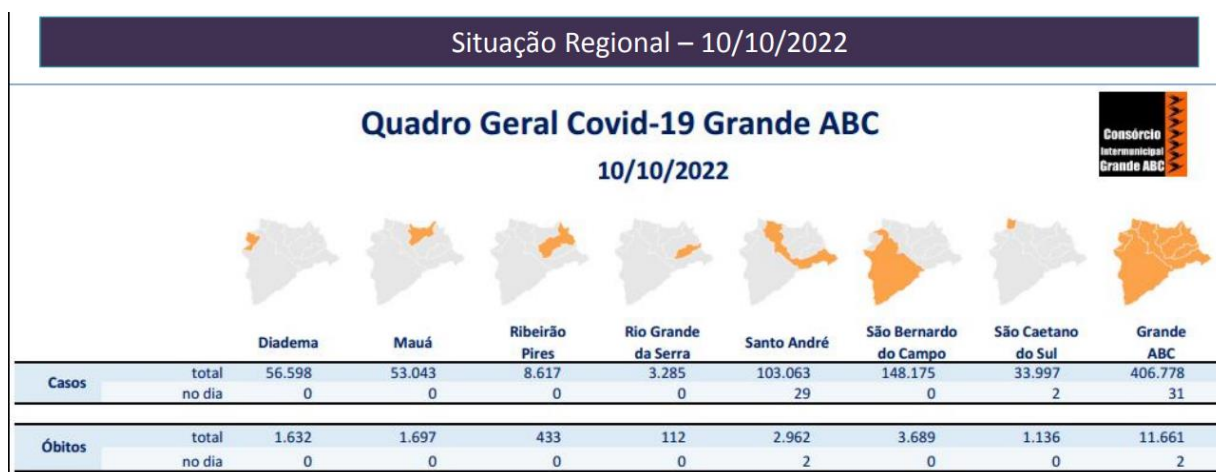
Situação Regional – 10/10/2022

Quadro Geral Covid-19 Grande ABC

10/10/2022

Consórcio Intermunicipal Grande ABC

| | | Diadema | Mauá | Ribeirão Pires | Rio Grande da Serra | Santo André | São Bernardo do Campo | São Caetano do Sul | Grande ABC |
|---|---|---|---|---|---|---|---|---|---|
| Casos | total | 56.598 | 53.043 | 8.617 | 3.285 | 103.063 | 148.175 | 33.997 | 406.778 |
| | no dia | 0 | 0 | 0 | 0 | 29 | 0 | 2 | 31 |
| Óbitos | total | 1.632 | 1.697 | 433 | 112 | 2.962 | 3.689 | 1.136 | 11.661 |
| | no dia | 0 | 0 | 0 | 0 | 2 | 0 | 0 | 2 |